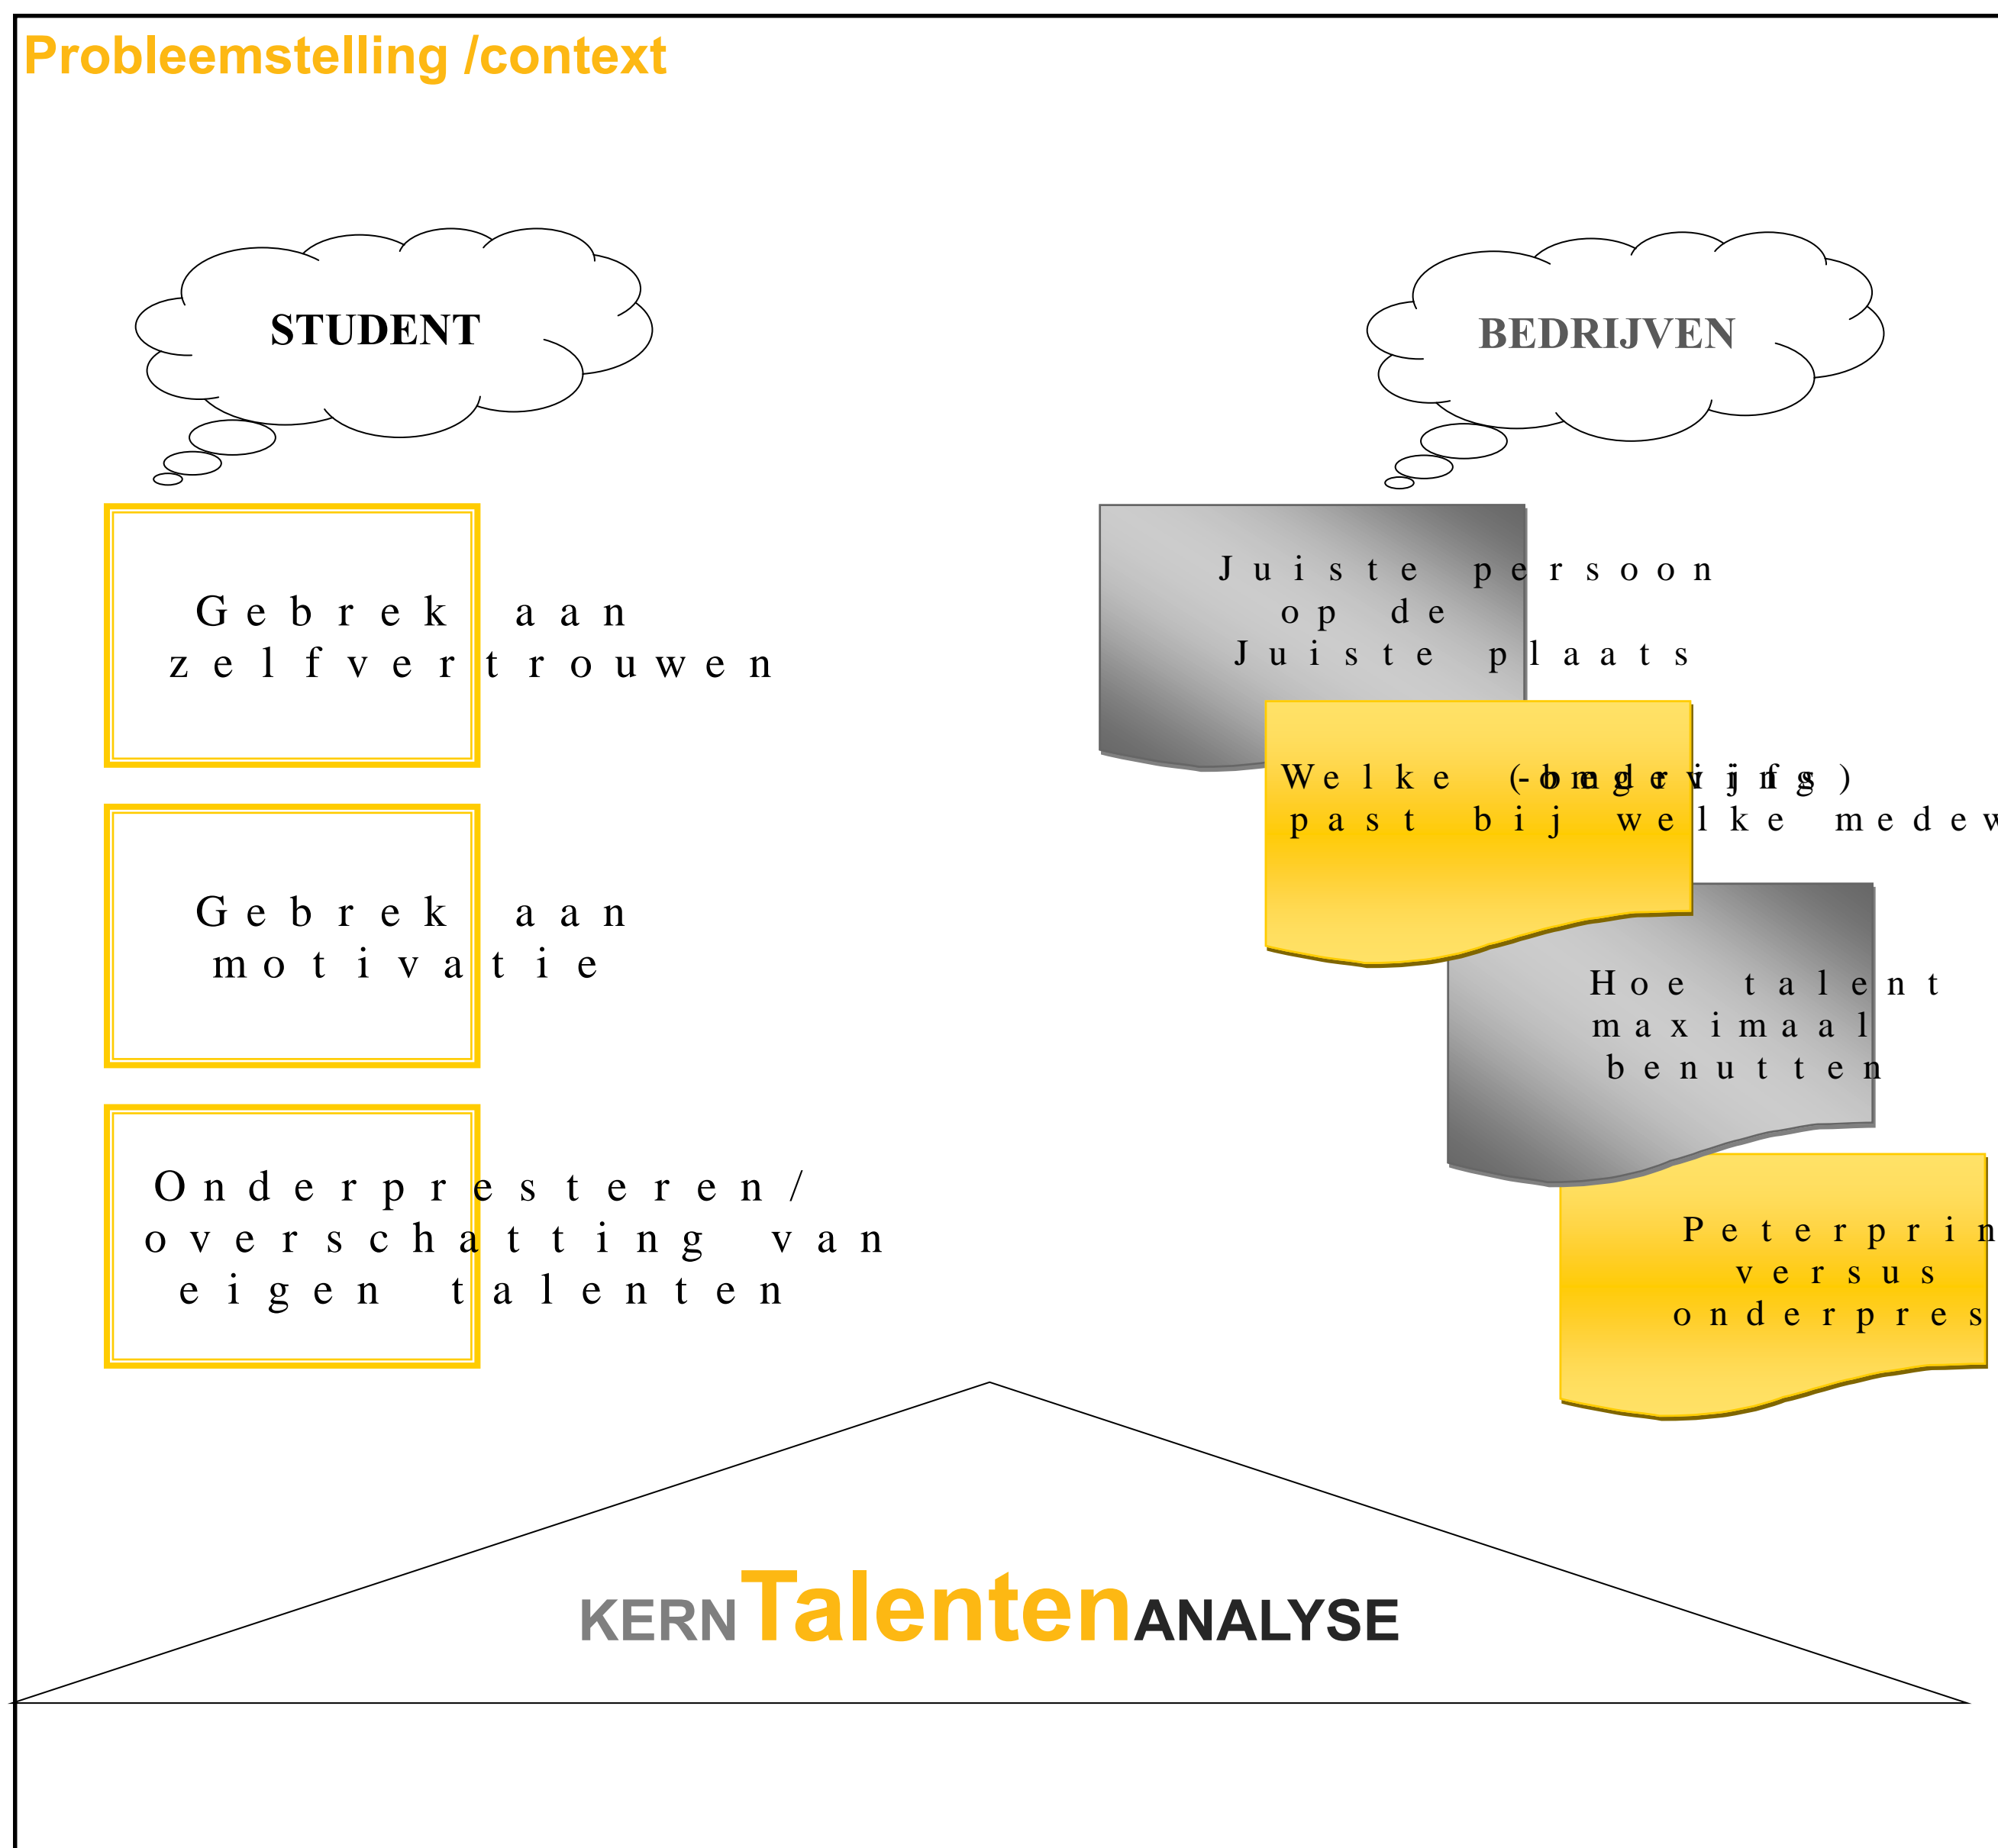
Probleemstelling /context

STUDENT

BEDRIJVEN

Gebrek aan zelfvertrouwen

Gebrek aan motivatie

Onderpresteren / overschatting van eigen talenten

Juiste persoon op de Juiste plaats

Welke (-bedrijfs) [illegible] past bij welke medew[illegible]

Hoe talent maximaal benutten

Peterprin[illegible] versus onderpres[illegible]

KERNTalentenANALYSE